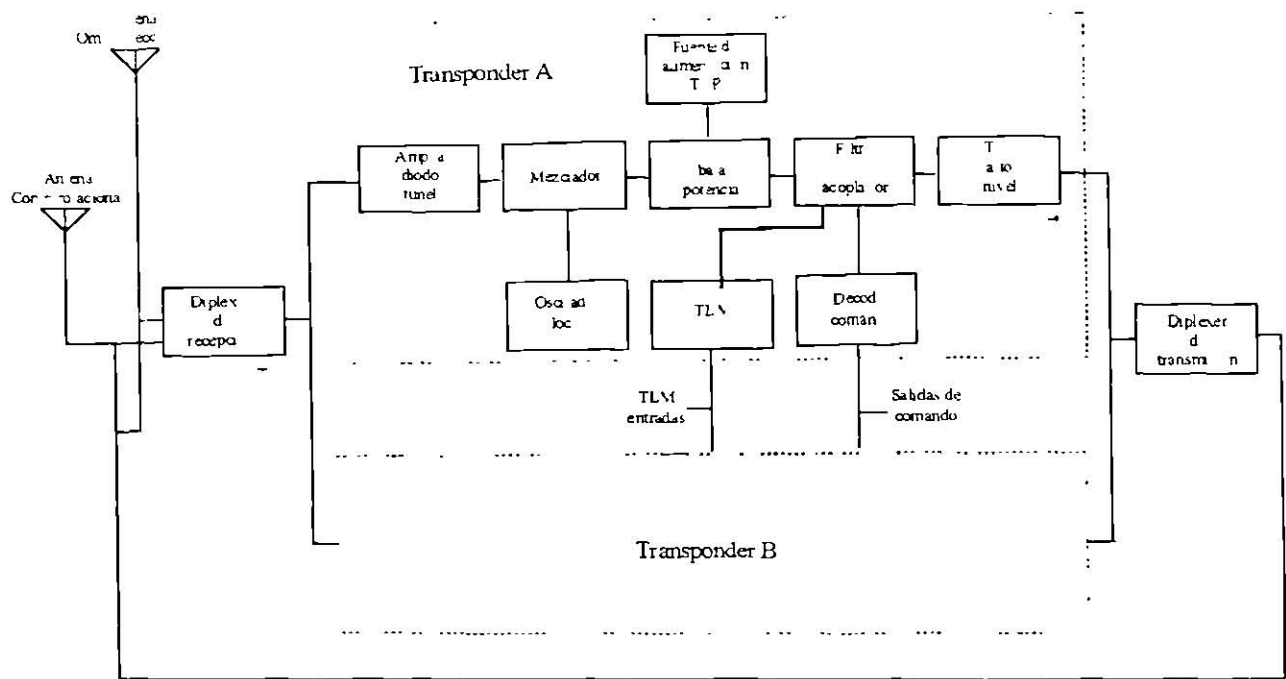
Om ena ec

Transponder A

Fuente d alimen ci n T P

Antena Con ro acional

Amp a diodo tunel

Mezclador

ba a potencia

F ltr acopla or

T a to nivel

Diplex d recepci

Osc ad loc

TLM

Decod coman

Diplexer d transmi n

TLM entradas

Salidas de comando

Transponder B